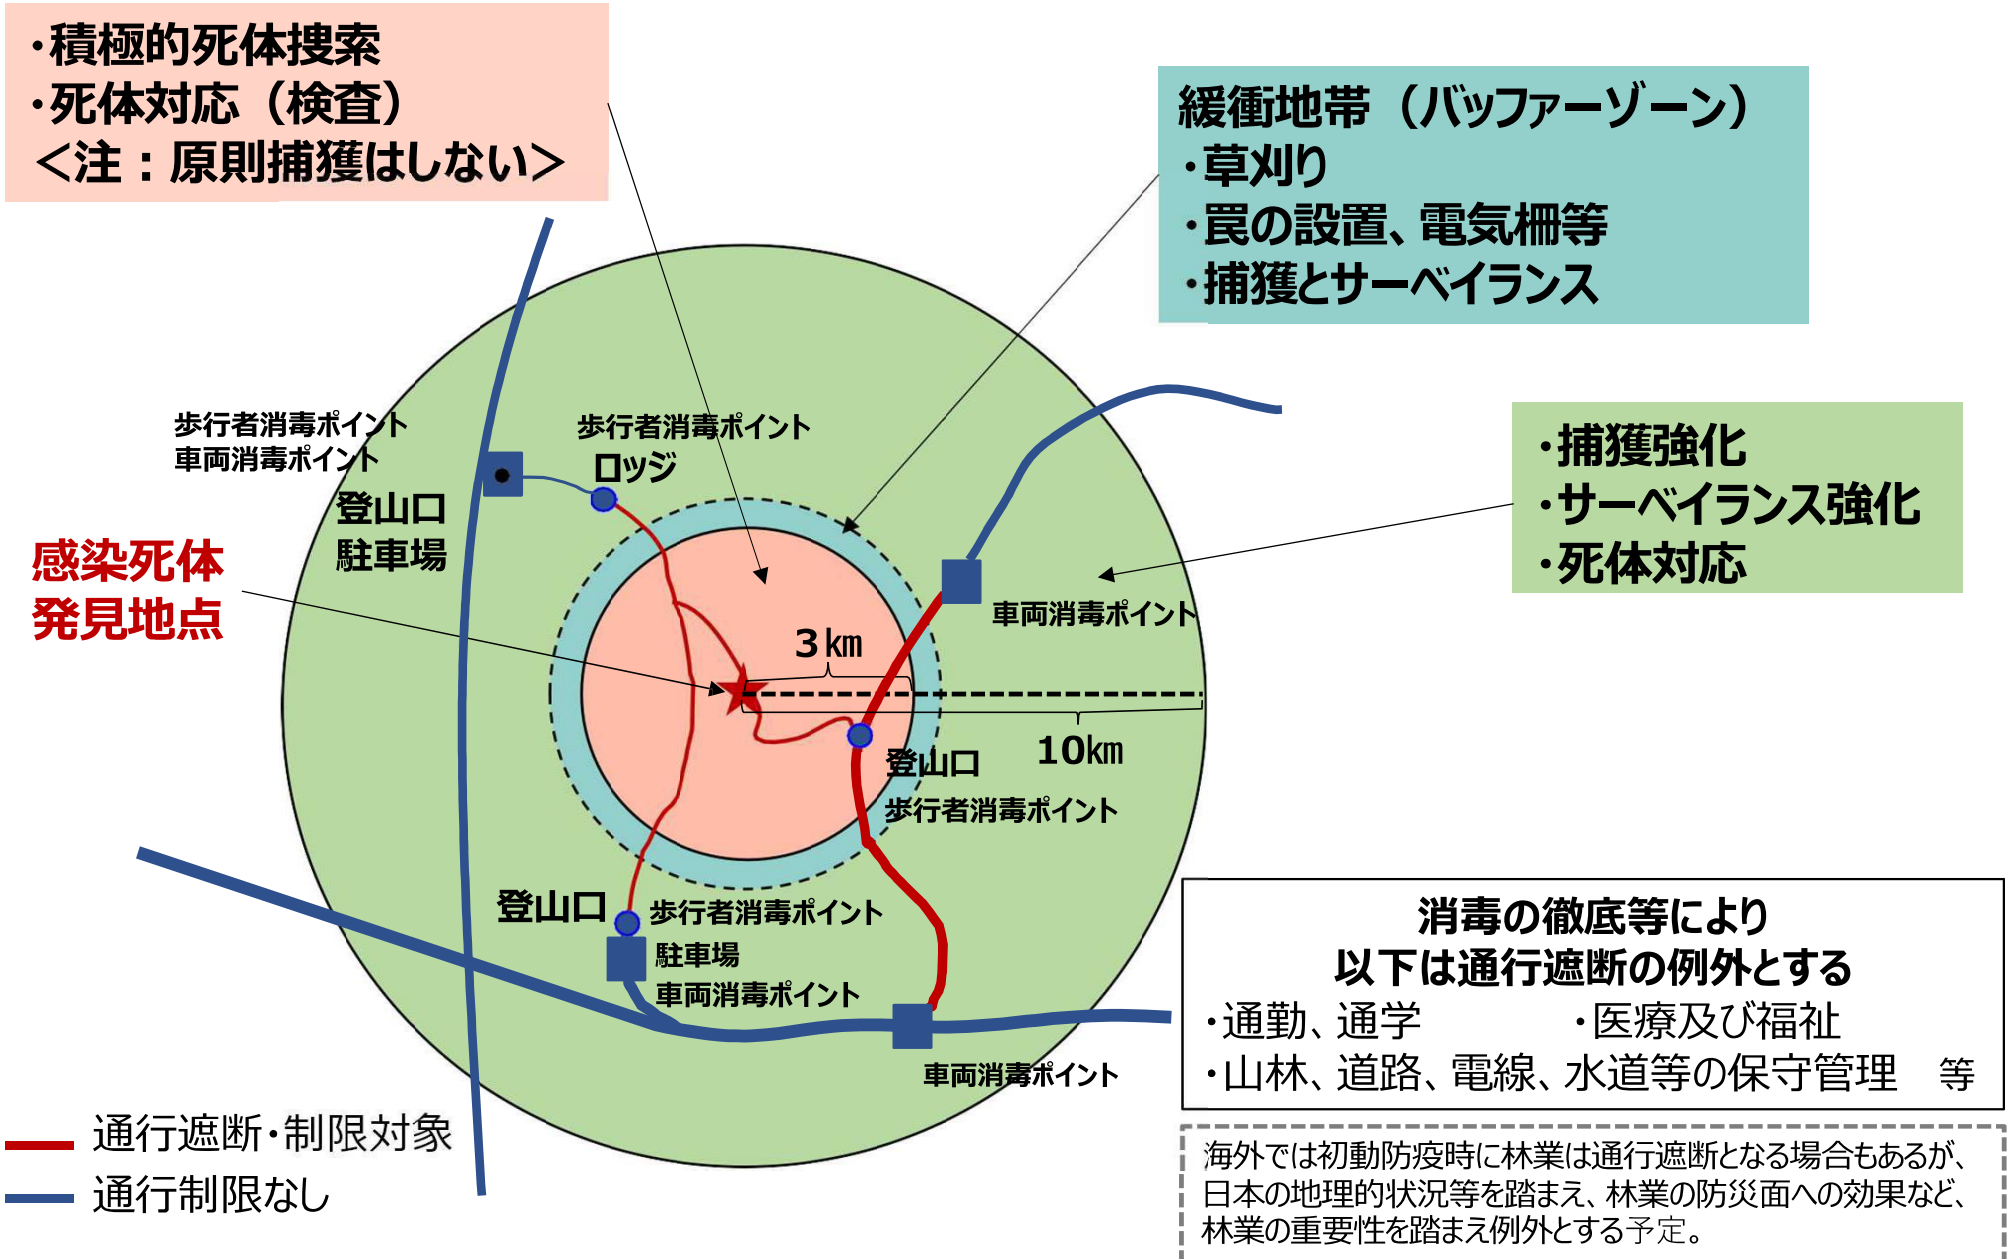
・積極的死体捜索
・死体対応（検査）
＜注：原則捕獲はしない＞

緩衝地帯（バッファーゾーン）
・草刈り
・罠の設置、電気柵等
・捕獲とサーベイランス

・捕獲強化
・サーベイランス強化
・死体対応

歩行者消毒ポイント
車両消毒ポイント
登山口
駐車場

歩行者消毒ポイント
ロッジ

感染死体
発見地点

3km

車両消毒ポイント

10km

登山口
歩行者消毒ポイント

登山口
歩行者消毒ポイント
駐車場
車両消毒ポイント

車両消毒ポイント

消毒の徹底等により
以下は通行遮断の例外とする
・通勤、通学　・医療及び福祉
・山林、道路、電線、水道等の保守管理　等

通行遮断・制限対象
通行制限なし

海外では初動防疫時に林業は通行遮断となる場合もあるが、日本の地理的状況等を踏まえ、林業の防災面への効果など、林業の重要性を踏まえ例外とする予定。